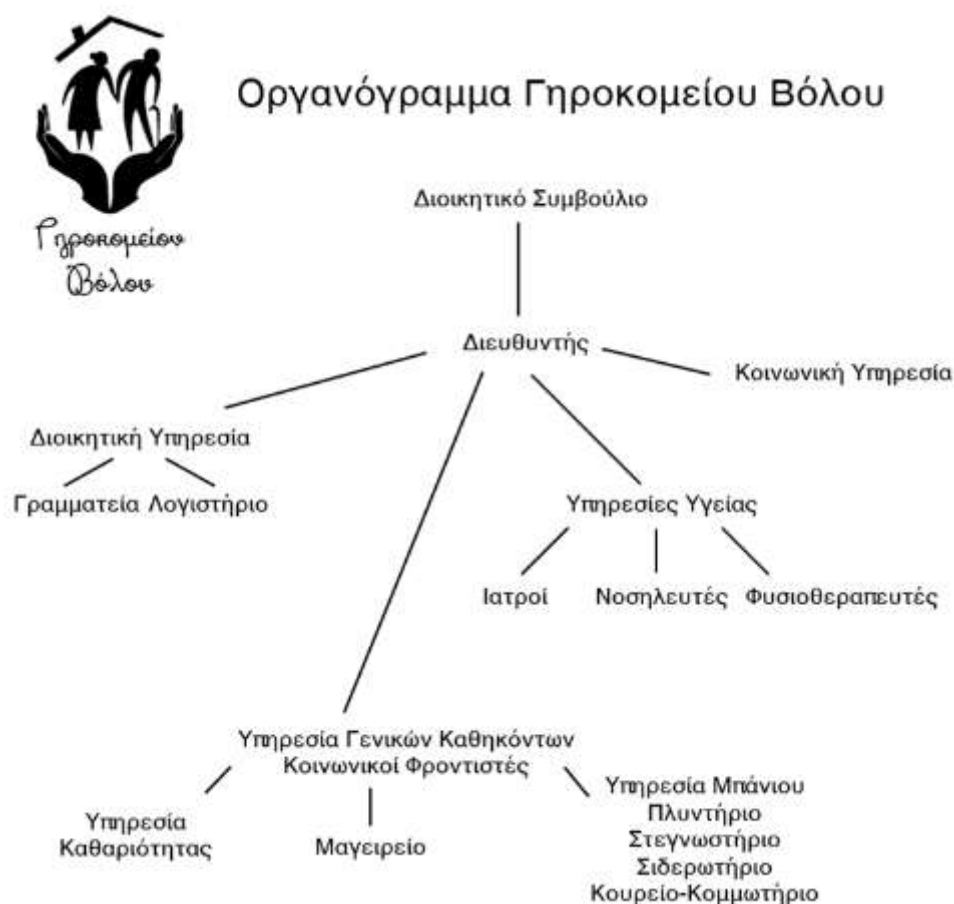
Γηροκομείου Βόλου

Οργανόγραμμα Γηροκομείου Βόλου

Διοικητικό Συμβούλιο

Διευθυντής

Κοινωνική Υπηρεσία

Διοικητική Υπηρεσία

Γραμματεία Λογιστήριο

Υπηρεσίες Υγείας

Ιατροί

Νοσηλευτές

Φυσιοθεραπευτές

Υπηρεσία Γενικών Καθηκόντων
Κοινωνικοί Φροντιστές

Υπηρεσία Καθαριότητας

Μαγειρείο

Υπηρεσία Μπάνιου
Πλυντήριο
Στεγνωστήριο
Σιδερωτήριο
Κουρείο-Κομμωτήριο